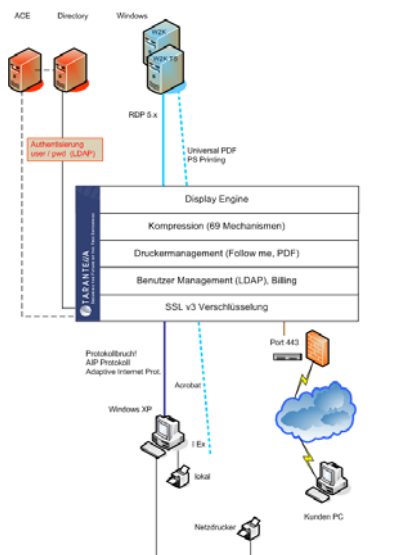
ACE
Directory
Windows
W2K
W2K TS
Authentisierung user / pwd (LDAP)
RDP 5.x
Universal PDF
PS Printing
TARANTELLA
Display Engine
Kompression (69 Mechanismen)
Druckermanagement (Follow me, PDF)
Benutzer Management (LDAP), Billing
SSL v3 Verschlüsselung
Port 443
Protokollbruch!
AIP Protokoll
Adaptive Internet Prot.
Acrobat
Windows XP
I Ex
lokal
Kunden PC
Netzdrucker